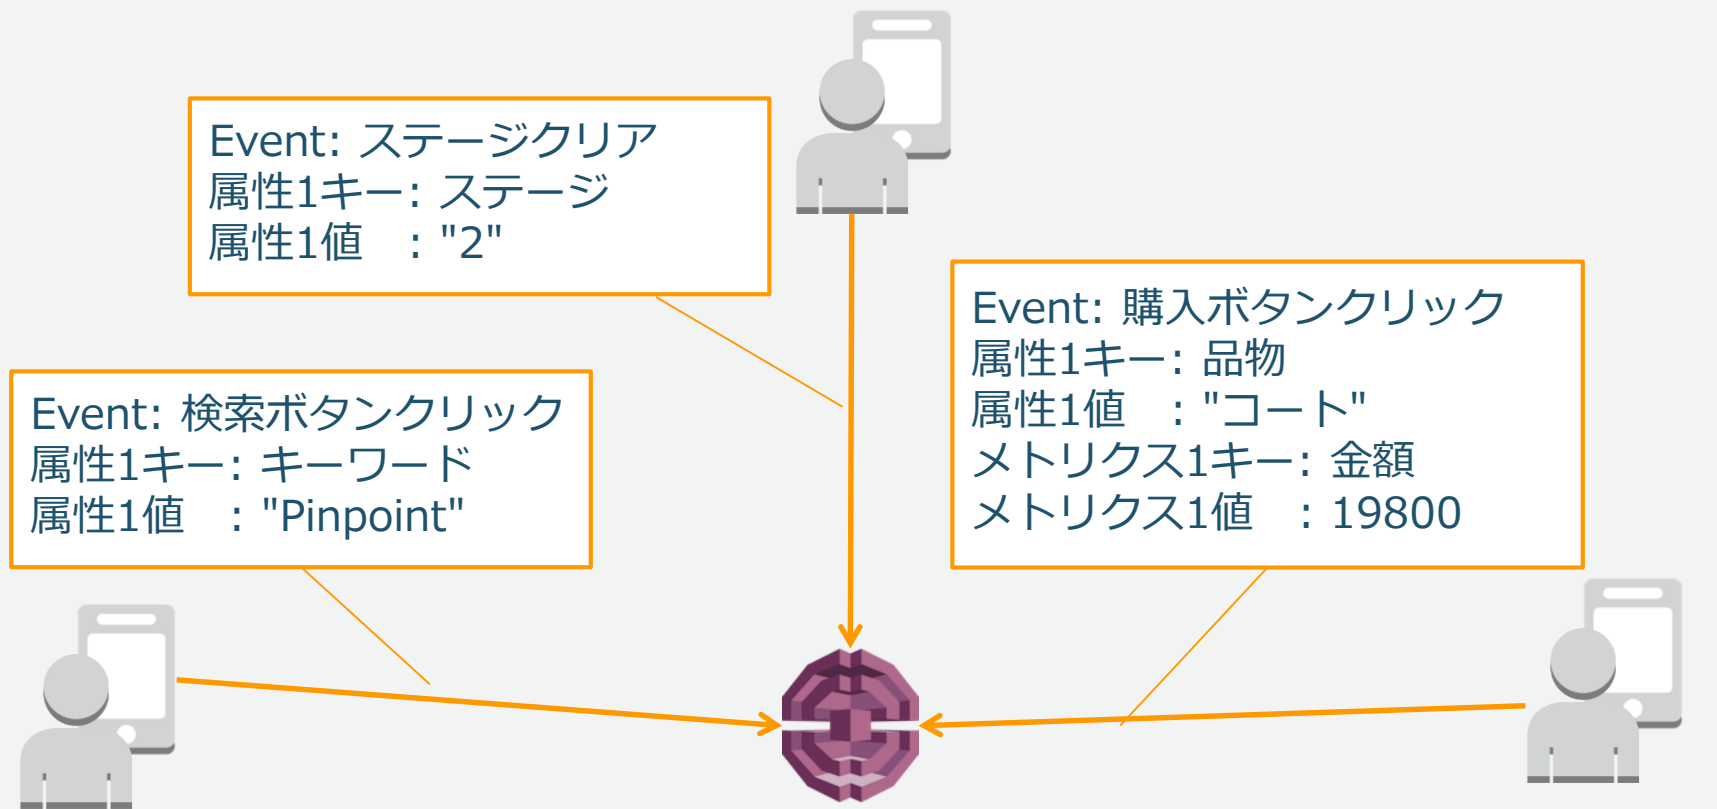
Event: ステージクリア
属性1キー: ステージ
属性1値　: "2"

Event: 購入ボタンクリック
属性1キー: 品物
属性1値　: "コート"
メトリクス1キー: 金額
メトリクス1値　: 19800

Event: 検索ボタンクリック
属性1キー: キーワード
属性1値　: "Pinpoint"